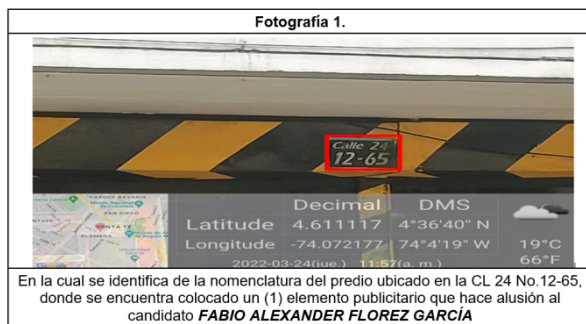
Fotografía 1.

Calle 24
12-65

PARQUE BAVARIA
SAN DIEGO
SANTA FE
ALAMEDA

| | Decimal | DMS |
|---|---|---|
| Latitude | 4.611117 | 4°36'40" N |
| Longitude | -74.072177 | 74°4'19" W |

19°C
66°F

2022-03-24(jue.) 11:57(a. m.)

En la cual se identifica de la nomenclatura del predio ubicado en la CL 24 No.12-65, donde se encuentra colocado un (1) elemento publicitario que hace alusión al candidato ***FABIO ALEXANDER FLOREZ GARCÍA***